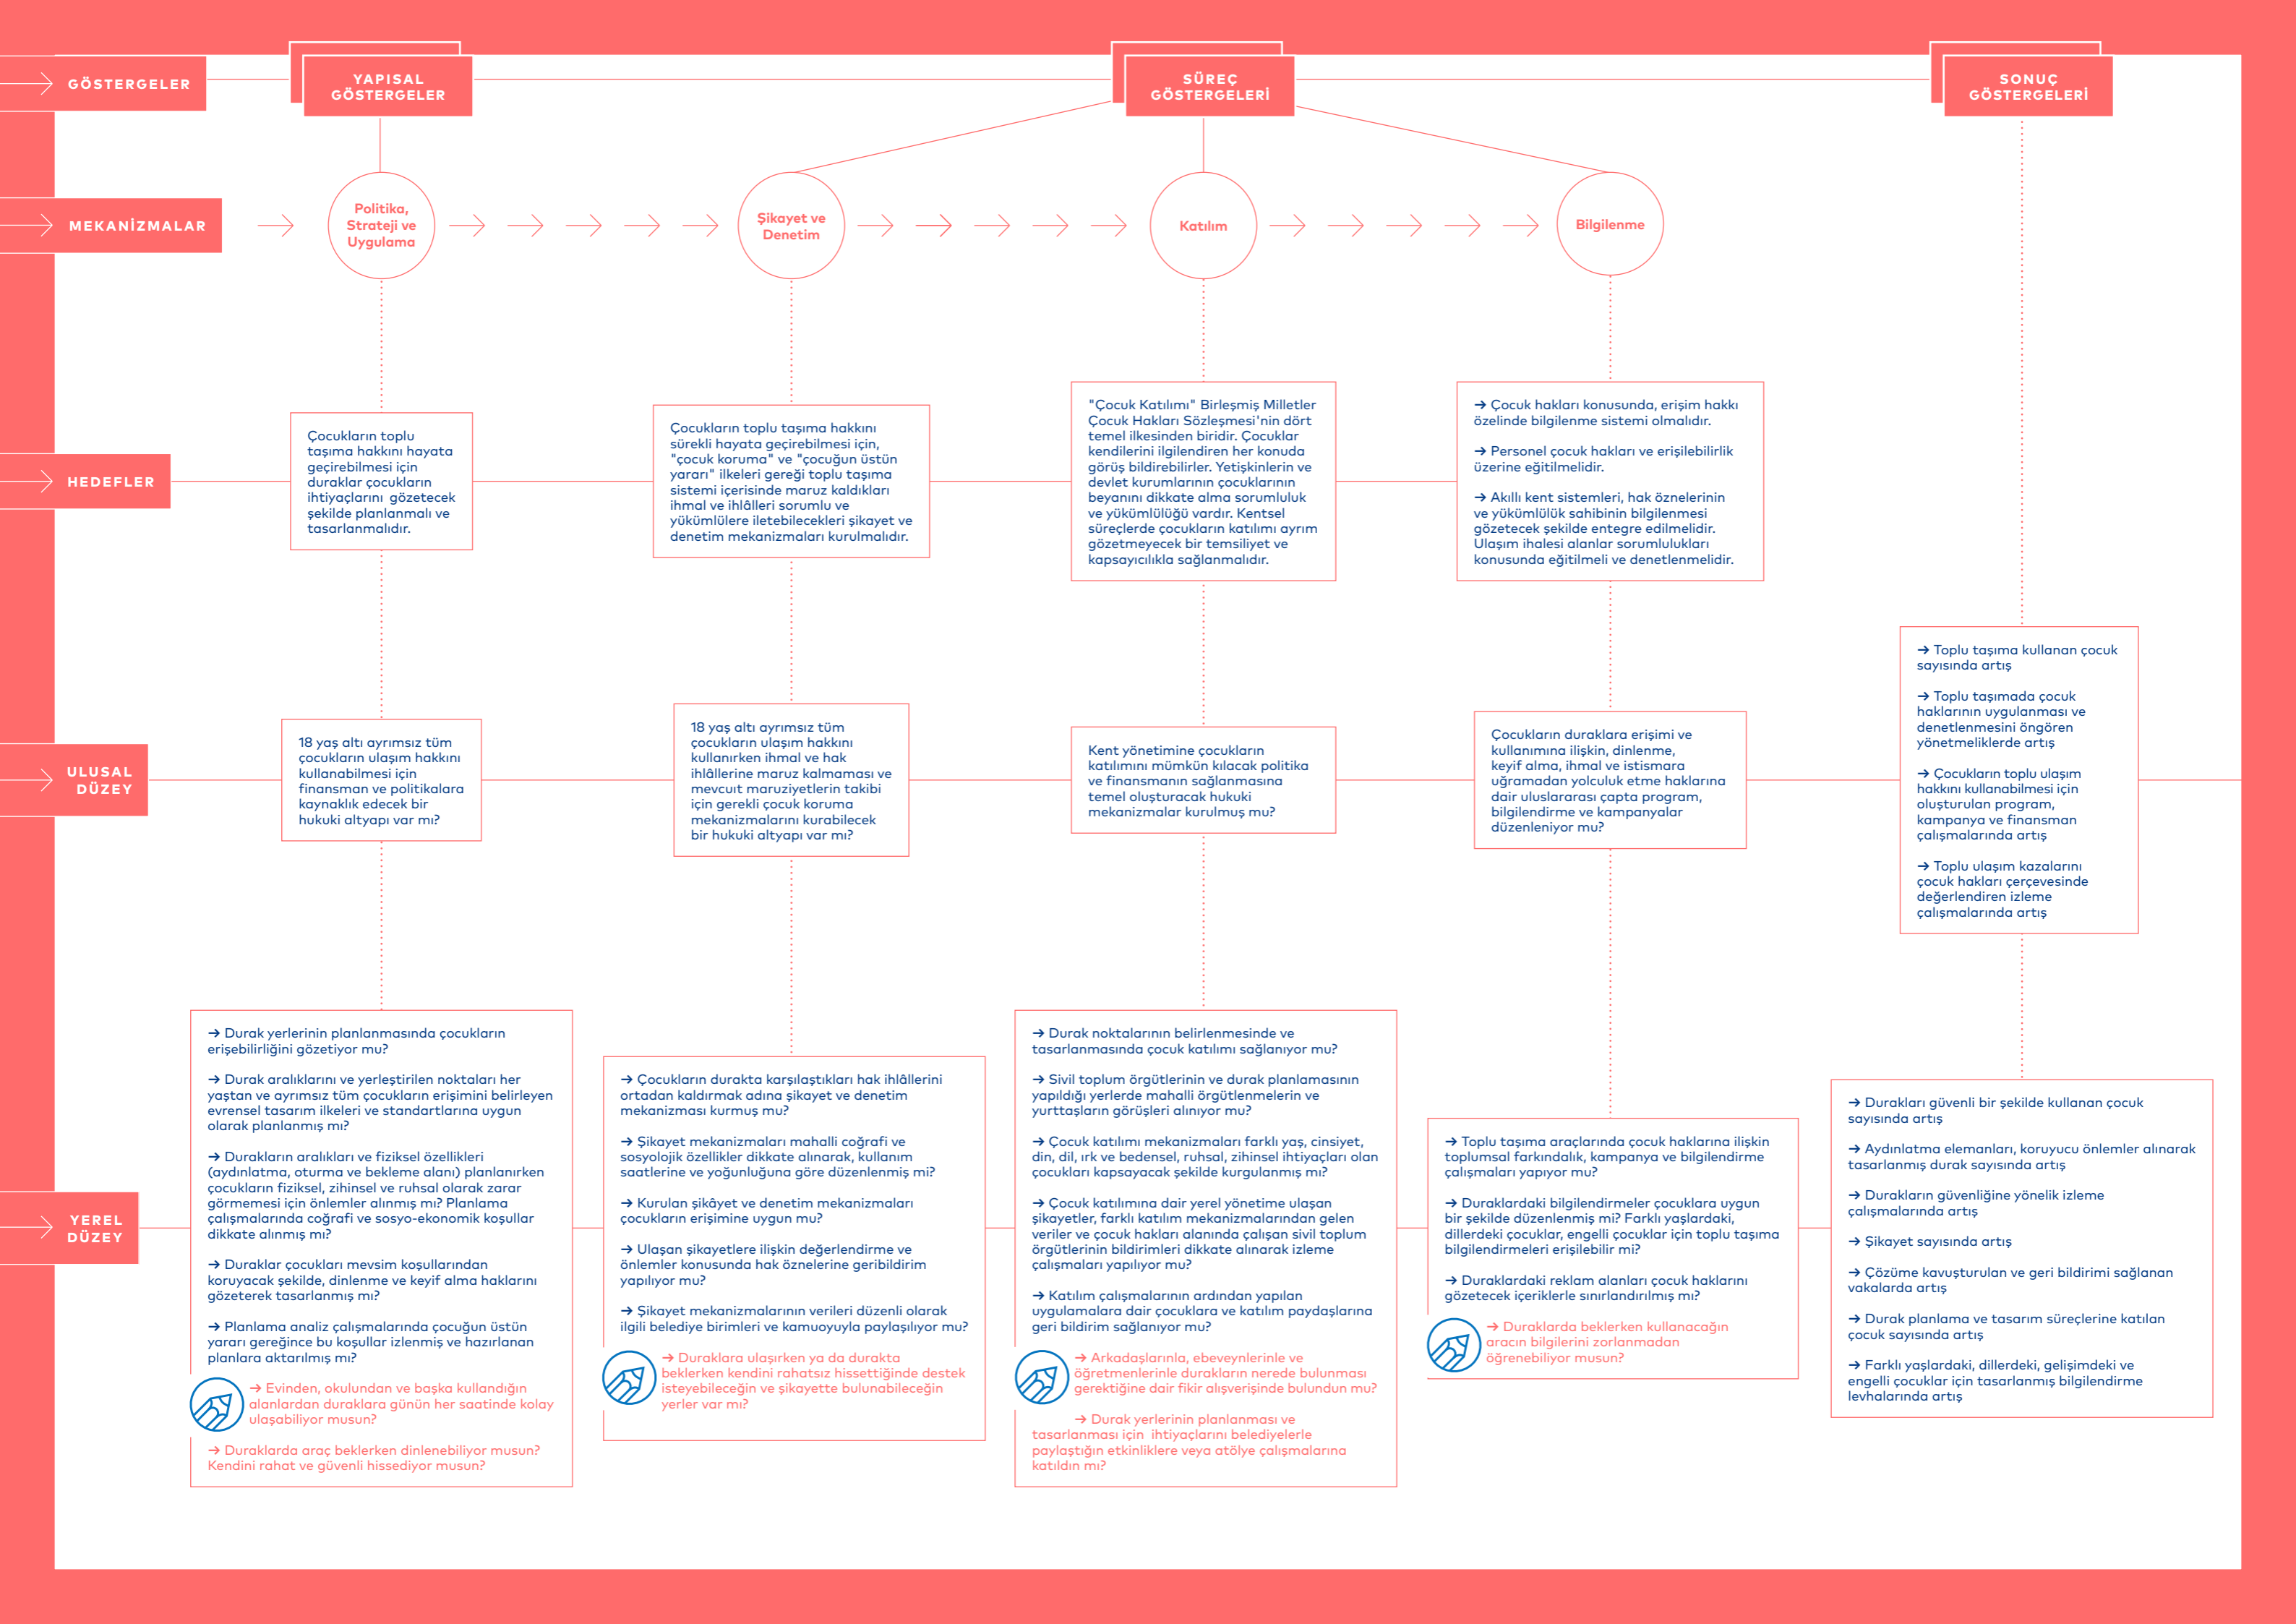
GÖSTERGELER

YAPISAL GÖSTERGELER

SÜREÇ GÖSTERGELERİ

SONUÇ GÖSTERGELERİ

MEKANİZMALAR

Politika, Strateji ve Uygulama

Şikayet ve Denetim

Katılım

Bilgilenme

HEDEFLER

Çocukların toplu taşıma hakkını hayata geçirebilmesi için duraklar çocukların ihtiyaçlarını gözetecek şekilde planlanmalı ve tasarlanmalıdır.

Çocukların toplu taşıma hakkını sürekli hayata geçirebilmesi için, "çocuk koruma" ve "çocuğun üstün yararı" ilkeleri gereği toplu taşıma sistemi içerisinde maruz kaldıkları ihmal ve ihlâlleri sorumlu ve yükümlülere iletebilecekleri şikayet ve denetim mekanizmaları kurulmalıdır.

"Çocuk Katılımı" Birleşmiş Milletler Çocuk Hakları Sözleşmesi'nin dört temel ilkesinden biridir. Çocuklar kendilerini ilgilendiren her konuda görüş bildirebilirler. Yetişkinlerin ve devlet kurumlarının çocuklarının beyanını dikkate alma sorumluluk ve yükümlülüğü vardır. Kentsel süreçlerde çocukların katılımı ayrım gözetmeyecek bir temsiliyet ve kapsayıcılıkla sağlanmalıdır.

→ Çocuk hakları konusunda, erişim hakkı özelinde bilgilenme sistemi olmalıdır.

→ Personel çocuk hakları ve erişilebilirlik üzerine eğitilmelidir.

→ Akıllı kent sistemleri, hak öznelerinin ve yükümlülük sahibinin bilgilenmesi gözetecek şekilde entegre edilmelidir. Ulaşım ihalesi alanlar sorumlulukları konusunda eğitilmeli ve denetlenmelidir.

→ Toplu taşıma kullanan çocuk sayısında artış

→ Toplu taşımada çocuk haklarının uygulanması ve denetlenmesini öngören yönetmeliklerde artış

→ Çocukların toplu ulaşım hakkını kullanabilmesi için oluşturulan program, kampanya ve finansman çalışmalarında artış

→ Toplu ulaşım kazalarını çocuk hakları çerçevesinde değerlendiren izleme çalışmalarında artış

ULUSAL DÜZEY

18 yaş altı ayrımsız tüm çocukların ulaşım hakkını kullanabilmesi için finansman ve politikalara kaynaklık edecek bir hukuki altyapı var mı?

18 yaş altı ayrımsız tüm çocukların ulaşım hakkını kullanırken ihmal ve hak ihlâllerine maruz kalmaması ve mevcut maruziyetlerin takibi için gerekli çocuk koruma mekanizmalarını kurabilecek bir hukuki altyapı var mı?

Kent yönetimine çocukların katılımını mümkün kılacak politika ve finansmanın sağlanmasına temel oluşturacak hukuki mekanizmalar kurulmuş mu?

Çocukların duraklara erişimi ve kullanımına ilişkin, dinlenme, keyif alma, ihmal ve istismara uğramadan yolculuk etme haklarına dair uluslararası çapta program, bilgilendirme ve kampanyalar düzenleniyor mu?

YEREL DÜZEY

→ Durak yerlerinin planlanmasında çocukların erişebilirliğini gözetiyor mu?

→ Durak aralıklarını ve yerleştirilen noktaları her yaştan ve ayrımsız tüm çocukların erişimini belirleyen evrensel tasarım ilkeleri ve standartlarına uygun olarak planlanmış mı?

→ Durakların aralıkları ve fiziksel özellikleri (aydınlatma, oturma ve bekleme alanı) planlanırken çocukların fiziksel, zihinsel ve ruhsal olarak zarar görmemesi için önlemler alınmış mı? Planlama çalışmalarında coğrafi ve sosyo-ekonomik koşullar dikkate alınmış mı?

→ Duraklar çocukları mevsim koşullarından koruyacak şekilde, dinlenme ve keyif alma haklarını gözeterek tasarlanmış mı?

→ Planlama analiz çalışmalarında çocuğun üstün yararı gereğince bu koşullar izlenmiş ve hazırlanan planlara aktarılmış mı?

→ Evinden, okulundan ve başka kullandığın alanlardan duraklara günün her saatinde kolay ulaşabiliyor musun?

→ Duraklarda araç beklerken dinlenebiliyor musun? Kendini rahat ve güvenli hissediyor musun?

→ Çocukların durakta karşılaştıkları hak ihlâllerini ortadan kaldırmak adına şikayet ve denetim mekanizması kurmuş mu?

→ Şikayet mekanizmaları mahalli coğrafi ve sosyolojik özellikler dikkate alınarak, kullanım saatlerine ve yoğunluğuna göre düzenlenmiş mi?

→ Kurulan şikâyet ve denetim mekanizmaları çocukların erişimine uygun mu?

→ Ulaşan şikayetlere ilişkin değerlendirme ve önlemler konusunda hak öznelerine geribildirim yapılıyor mu?

→ Şikayet mekanizmalarının verileri düzenli olarak ilgili belediye birimleri ve kamuoyuyla paylaşılıyor mu?

→ Duraklara ulaşırken ya da durakta beklerken kendini rahatsız hissettiğinde destek isteyebileceğin ve şikayette bulunabileceğin yerler var mı?

→ Durak noktalarının belirlenmesinde ve tasarlanmasında çocuk katılımı sağlanıyor mu?

→ Sivil toplum örgütlerinin ve durak planlamasının yapıldığı yerlerde mahalli örgütlenmelerin ve yurttaşların görüşleri alınıyor mu?

→ Çocuk katılımı mekanizmaları farklı yaş, cinsiyet, din, dil, ırk ve bedensel, ruhsal, zihinsel ihtiyaçları olan çocukları kapsayacak şekilde kurgulanmış mı?

→ Çocuk katılımına dair yerel yönetime ulaşan şikayetler, farklı katılım mekanizmalarından gelen veriler ve çocuk hakları alanında çalışan sivil toplum örgütlerinin bildirimleri dikkate alınarak izleme çalışmaları yapılıyor mu?

→ Katılım çalışmalarının ardından yapılan uygulamalara dair çocuklara ve katılım paydaşlarına geri bildirim sağlanıyor mu?

→ Arkadaşlarınla, ebeveynlerinle ve öğretmenlerinle durakların nerede bulunması gerektiğine dair fikir alışverişinde bulundun mu?

→ Durak yerlerinin planlanması ve tasarlanması için ihtiyaçlarını belediyelerle paylaştığın etkinliklere veya atölye çalışmalarına katıldın mı?

→ Toplu taşıma araçlarında çocuk haklarına ilişkin toplumsal farkındalık, kampanya ve bilgilendirme çalışmaları yapıyor mu?

→ Duraklardaki bilgilendirmeler çocuklara uygun bir şekilde düzenlenmiş mi? Farklı yaşlardaki, dillerdeki çocuklar, engelli çocuklar için toplu taşıma bilgilendirmeleri erişilebilir mi?

→ Duraklardaki reklam alanları çocuk haklarını gözetecek içeriklerle sınırlandırılmış mı?

→ Duraklarda beklerken kullanacağın aracın bilgilerini zorlanmadan öğrenebiliyor musun?

→ Durakları güvenli bir şekilde kullanan çocuk sayısında artış

→ Aydınlatma elemanları, koruyucu önlemler alınarak tasarlanmış durak sayısında artış

→ Durakların güvenliğine yönelik izleme çalışmalarında artış

→ Şikayet sayısında artış

→ Çözüme kavuşturulan ve geri bildirimi sağlanan vakalarda artış

→ Durak planlama ve tasarım süreçlerine katılan çocuk sayısında artış

→ Farklı yaşlardaki, dillerdeki, gelişimdeki ve engelli çocuklar için tasarlanmış bilgilendirme levhalarında artış